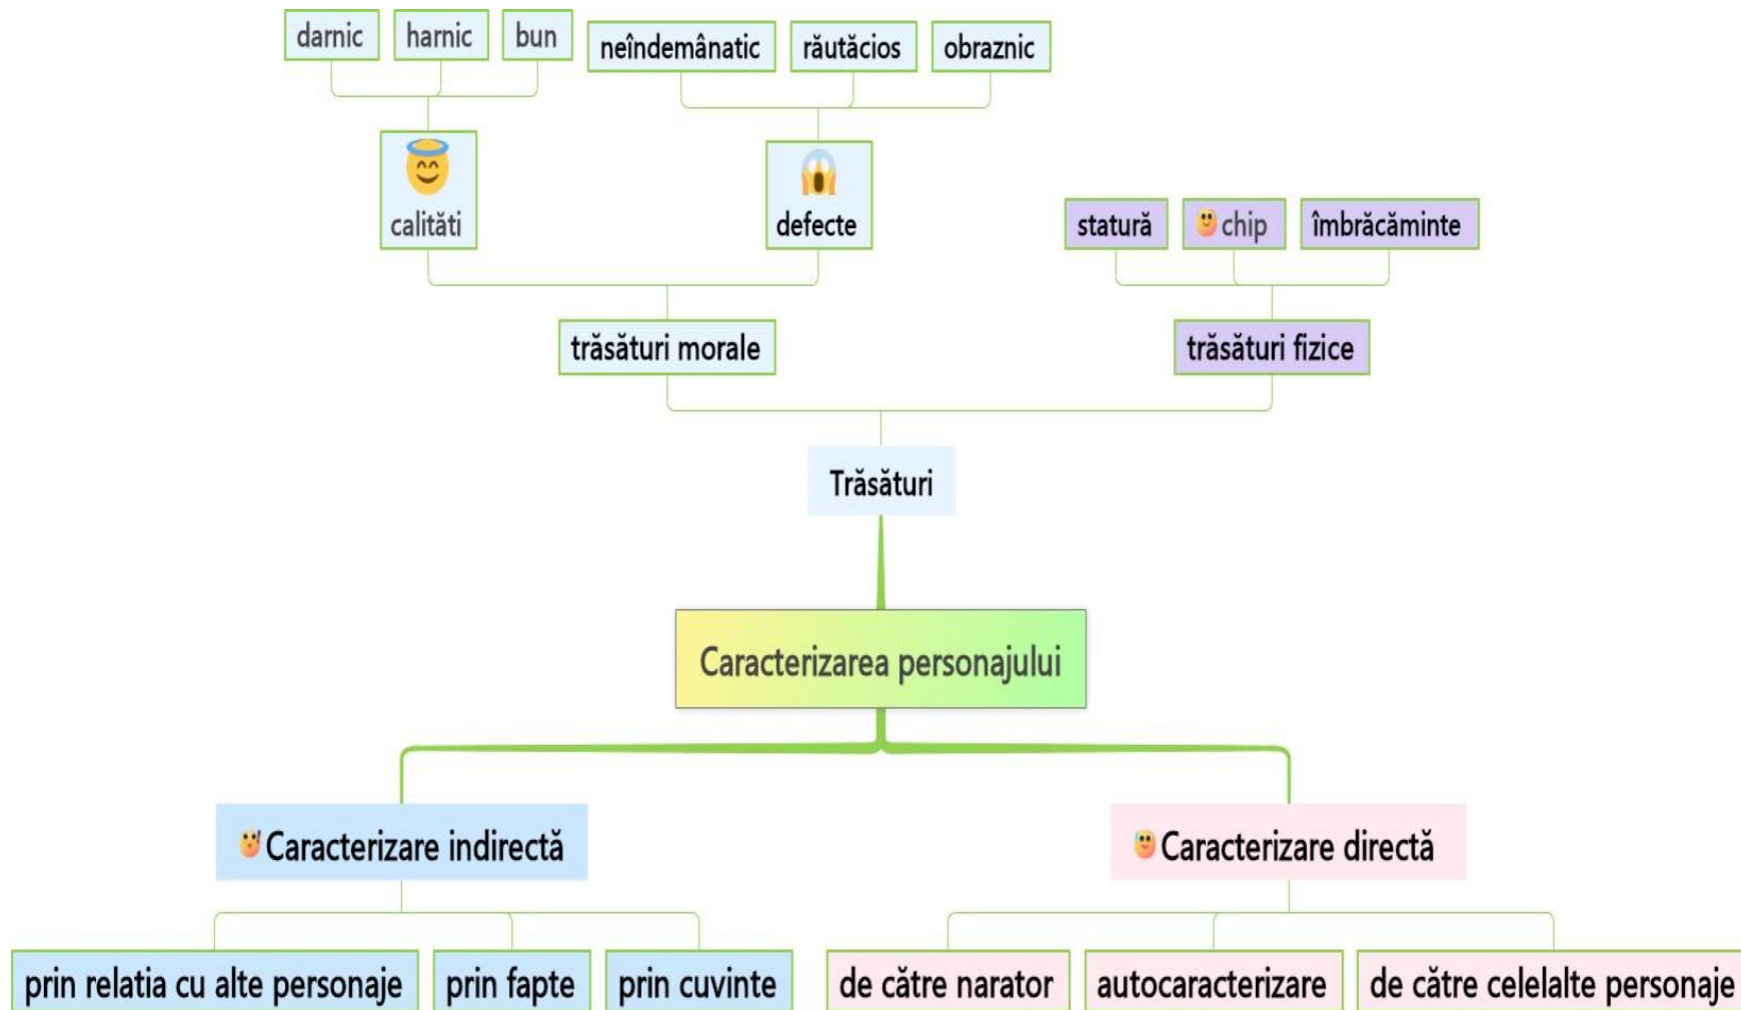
darnic
harnic
bun
neîndemânatic
răutăcios
obraznic

calități

defecte

statură
chip
îmbrăcăminte

trăsături morale

trăsături fizice

Trăsături

Caracterizarea personajului

Caracterizare indirectă

Caracterizare directă

prin relatia cu alte personaje
prin fapte
prin cuvinte

de către narator
autocaracterizare
de către celelalte personaje